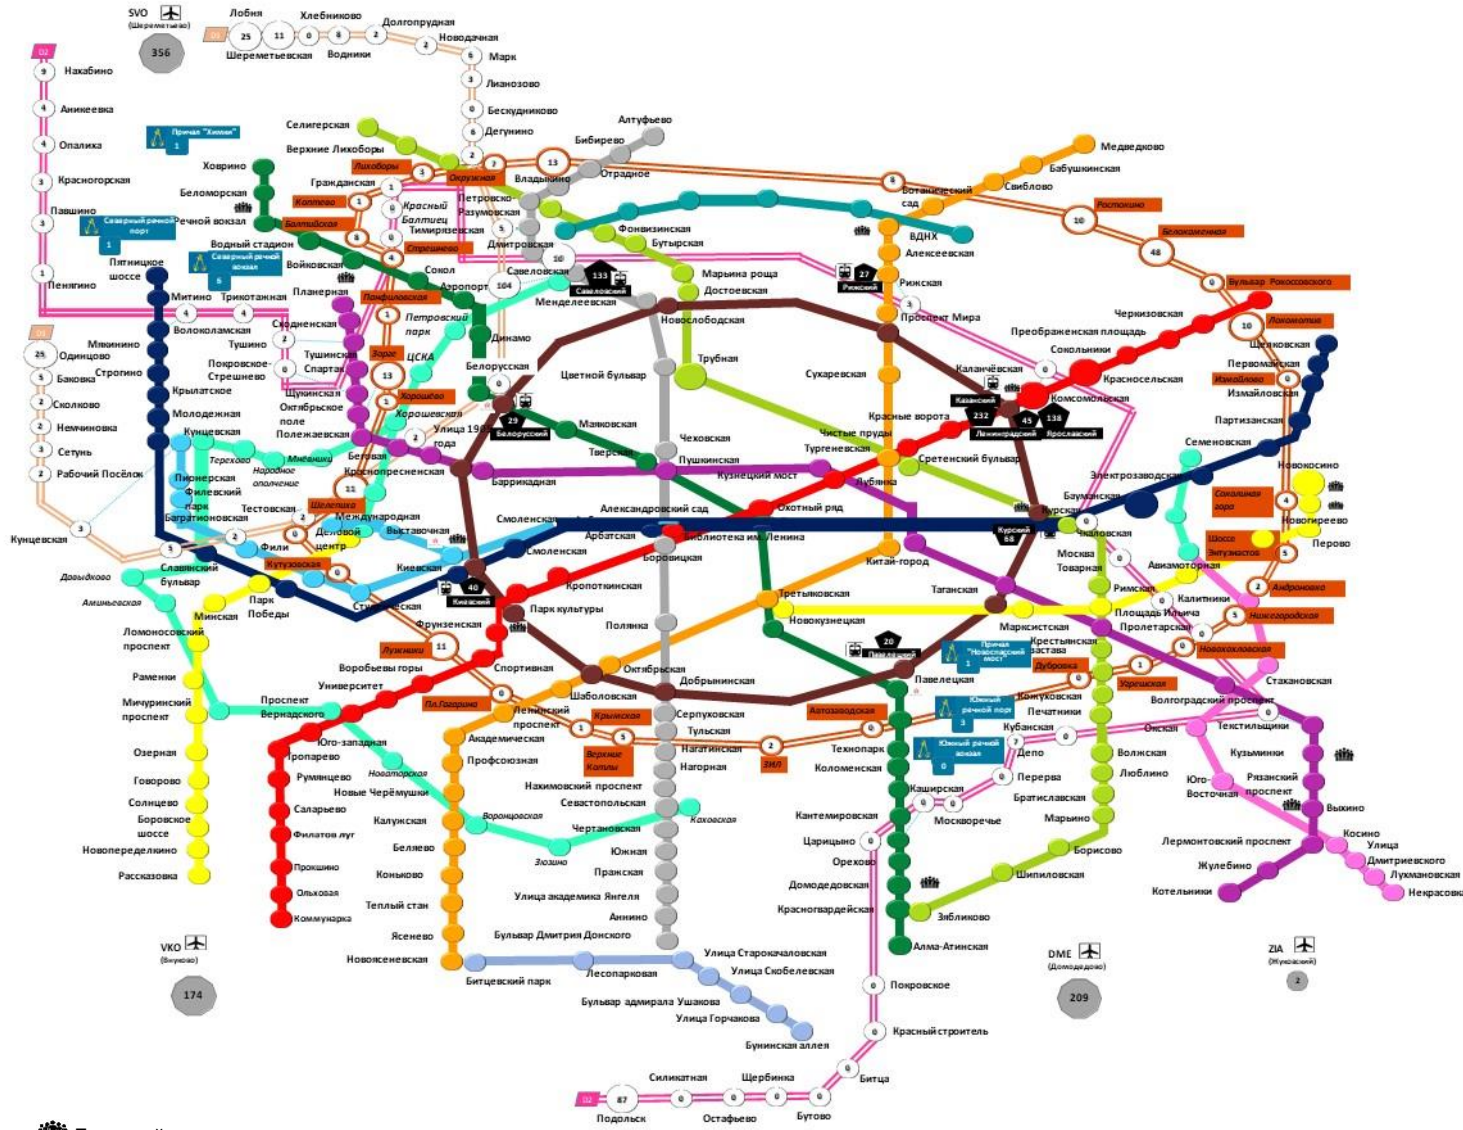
SVO (Шереметьево) 356
Лобня Хлебниково Долгопрудная Новодачная Марк
Шереметьевская Водники
25 11 0 8 2 2 6 3
D2 9 Нахабино
4 Аникеевка
4 Опалиха
3 Красногорская
Павшино
3
1 Пенягино
Причал "Химки" 1
Лианозово
Бескудниково
Дегунино
Селигерская
Верхние Лихоборы
Алтуфьево
Бибирево
Отрадное
Владыкино
Медведково
Бабушкинская
Свиблово
Ботанический сад
Ховрино
Беломорская
Речной вокзал
Северный речной порт 1
Водный стадион
Войковская
Северный речной вокзал 6
Пятницкое шоссе
Митино
Волоколамская
Мякинино
Тушино
D1
25 Одинцово
Баковка
Сколково
Немчиновка
Сетунь
Рабочий Посёлок
Кунцевская
Лихоборы
Окружная
Грaжданская
Коптево
Балтийская
Красный Балтиец
Петровско-Разумовская
Тимирязевская
Стрешнево
Дмитровская
Фонвизинская
Бутырская
Марьина роща
Достоевская
Савеловская
133
Менделеевская
Новослободская
ВДНХ
Алексеевская
Ростокино
Белокаменная
Бульвар Рокоссовского
Рижская 27
Проспект Мира
Сокол
Аэропорт
Трикотажная
Планерная
Панфиловская
Сходненская
Петровский парк
Тушинская
Спартак
Покровское-Стрешнево
Строгино
Крылатское
Молодежная
Кунцевская
Зорге
ЦСКА
Хорошёво
Щукинская
Октябрьское поле
Полежаевская
Хорошевская
Улица 1905 года
Динамо
Белорусская
29
Цветной бульвар
Трубная
Сухаревская
Маяковская
Чеховская
Тверская
Пушкинская
Кузнецкий мост
Баррикадная
Беговая
Краснопресненская
Мневники
Терехово
Народное ополчение
Пионерская
Филевский парк
Багратионовская
Тестовская
Шелепиха
Международная
Деловой центр
Выставочная
Фили
Кутузовская
Давыдково
Аминьевская
Славянский бульвар
Парк Победы
Минская
Ломоносовский проспект
Раменки
Мичуринский проспект
Озерная
Говорово
Солнцево
Боровское шоссе
Новопеределкино
Рассказовка
VKO (Внуково) 174
Киевская
Студенческая
Смоленская
Арбатская
Александровский сад
Библиотека им.Ленина
Охотный ряд
Лубянка
Боровицкая
Кропоткинская
Парк культуры
Фрунзенская
Лужники
Спортивная
Воробьевы горы
Университет
Проспект Вернадского
Юго-западная
Тропарево
Румянцево
Саларьево
Филатов луг
Прокшино
Ольховая
Коммунарка
Новаторская
Новые Черёмушки
Калужская
Беляево
Коньково
Теплый стан
Ясенево
Новоясеневская
Воронцовская
Зюзино
Каховская
Пл.Гагарина
Ленинский проспект
Шаболовская
Октябрьская
Добрынинская
Полянка
Академическая
Профсоюзная
Крымская
Верхние Котлы
Серпуховская
Тульская
Нагатинская
Нагорная
Нахимовский проспект
Севастопольская
Чертановская
Южная
Пражская
Улица академика Янгеля
Аннино
Бульвар Дмитрия Донского
Битцевский парк
Лесопарковая
Улица Старокачаловская
Улица Скобелевская
Бульвар адмирала Ушакова
Улица Горчакова
Бунинская аллея
Третьяковская
Новокузнецкая
Павелецкая 20
Автозаводская
ЗИЛ
Технопарк
Коломенская
Каширская
Кантемировская
Царицыно
Орехово
Домодедовская
Красногвардейская
Алма-Атинская
Москворечье
Южный речной порт 3
Южный речной вокзал 0
Покровское
Красный строитель
Битца
Бутово
Щербинка
Силикатная
Остафьево
D2 87 Подольск
DME (Домодедово) 209
ZIA (Жуковский) 2
Зябликово
Шипиловская
Борисово
Марьино
Братиславская
Люблино
Волжская
Перерва
Депо
Кубанская
Печатники
Кожуховская
Дубровка
Угрешская
Причал "Новоспасский мост" 1
Крестьянская застава
Пролетарская
Марксистская
Таганская
Китай-город
Площадь Ильича
Римская
Калитники
Нижегородская
Новохохловская
Москва Товарная
Авиамоторная
Андроновка
Шоссе Энтузиастов
Перово
Новогиреево
Соколиная гора
Новокосино
Чкаловская
Курская 68
Курская
Бауманская
Электрозаводская
Семеновская
Партизанская
Измайловская
Измайлово
Первомайская
Щелковская
Локомотив
Черкизовская
Преображенская площадь
Сокольники
Красносельская
Комсомольская
Казанский 232
Ленинградский 45
Ярославский 138
Каланчёвская
Красные ворота
Чистые пруды
Тургеневская
Сретенский бульвар
Окская
Стахановская
Волгоградский проспект
Текстильщики
Кузьминки
Рязанский проспект
Юго-Восточная
Выхино
Лермонтовский проспект
Жулебино
Котельники
Косино
Улица Дмитриевского
Лухмановская
Некрасовка
Белорусский
Савеловский
Рижский
Киевский 40
Павелецкий